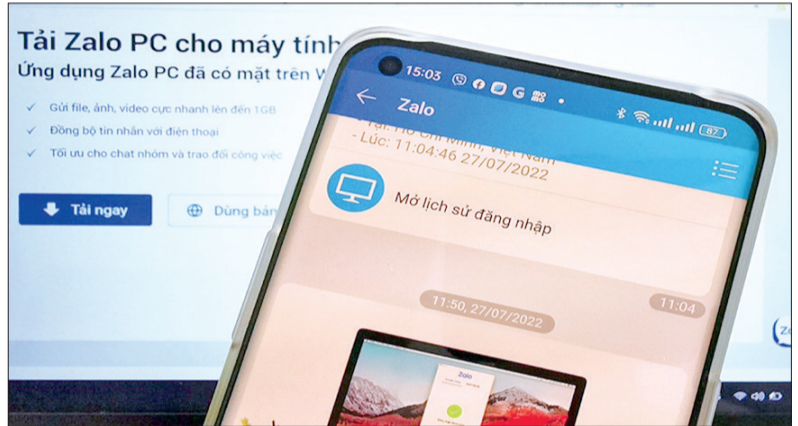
Tải Zalo PC cho máy tính
Ứng dụng Zalo PC đã có mặt trên W

Gửi file, ảnh, video cực nhanh lên đến 1GB
Đồng bộ tin nhắn với điện thoại
Tối ưu cho chat nhóm và trao đổi công việc

Tải ngay
Dùng bản

15:03
Zalo
87
- Lúc: 11:04:46 27/07/2022
Mở lịch sử đăng nhập
11:04
11:50, 27/07/2022
Zalo